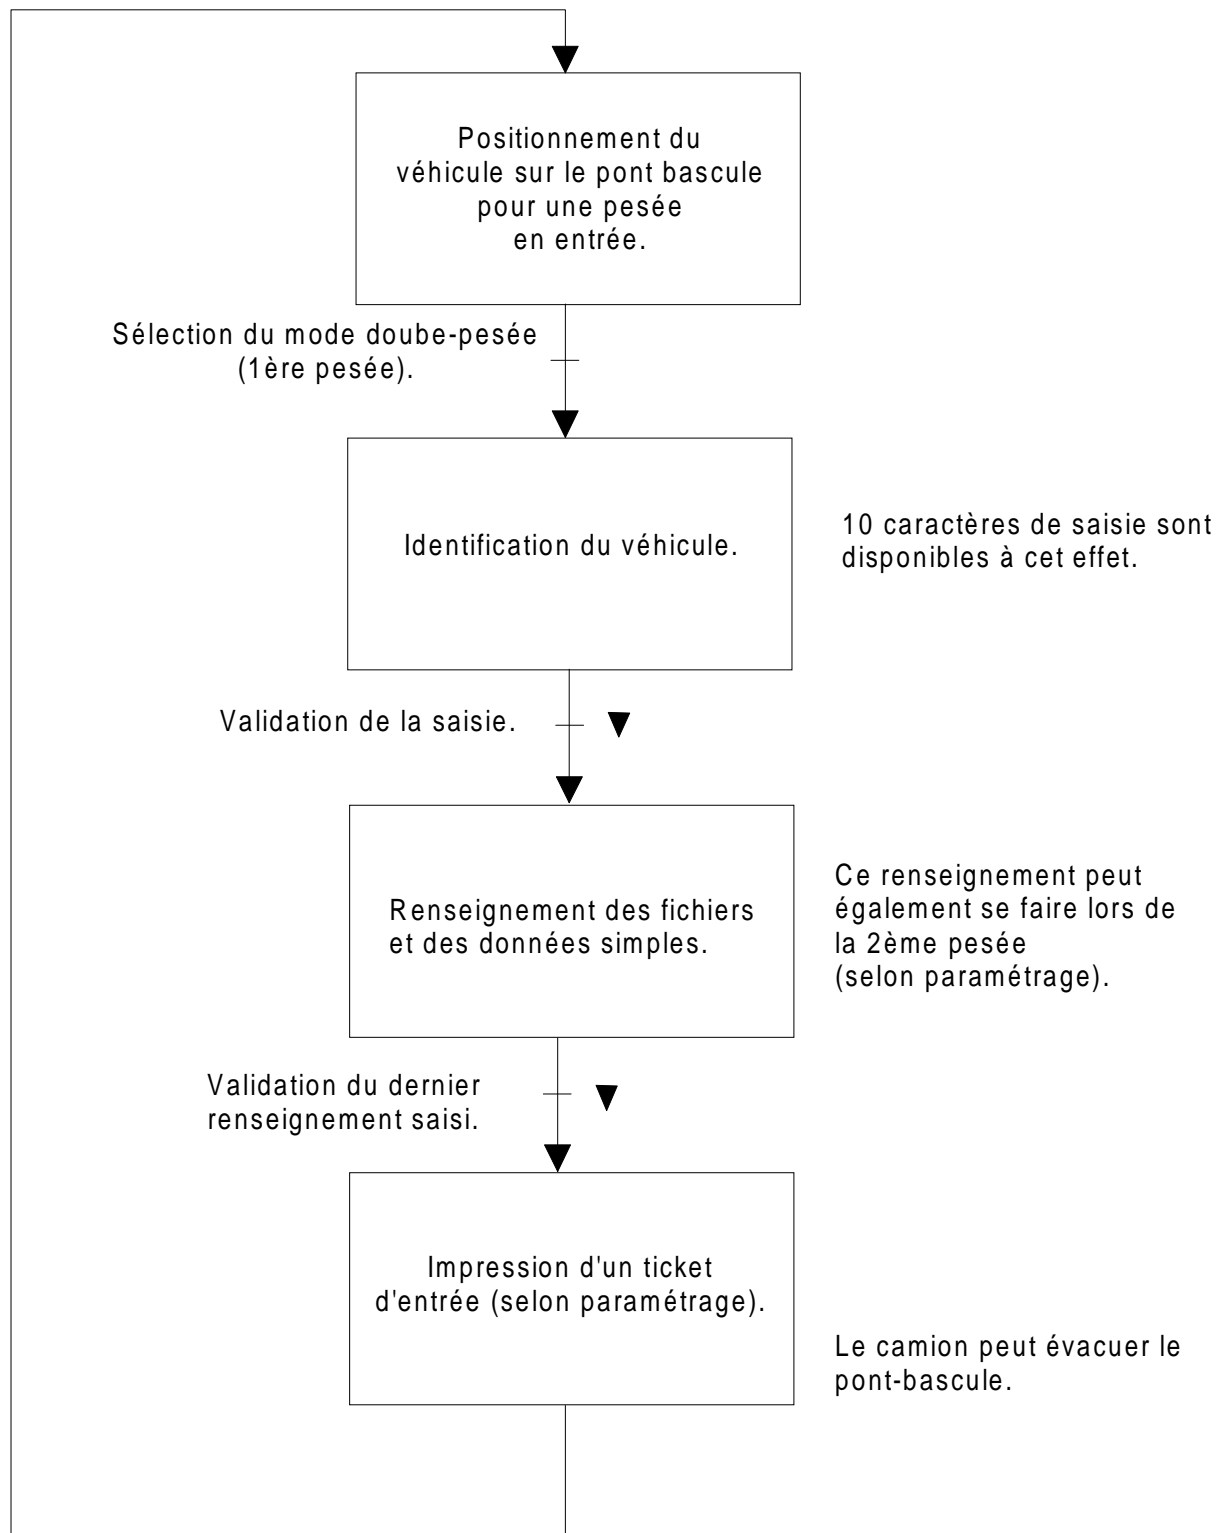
Positionnement du véhicule sur le pont bascule pour une pesée en entrée.

Sélection du mode doube-pesée (1ère pesée).

Identification du véhicule.

10 caractères de saisie sont disponibles à cet effet.

Validation de la saisie.

Renseignement des fichiers et des données simples.

Ce renseignement peut également se faire lors de la 2ème pesée (selon paramétrage).

Validation du dernier renseignement saisi.

Impression d'un ticket d'entrée (selon paramétrage).

Le camion peut évacuer le pont-bascule.